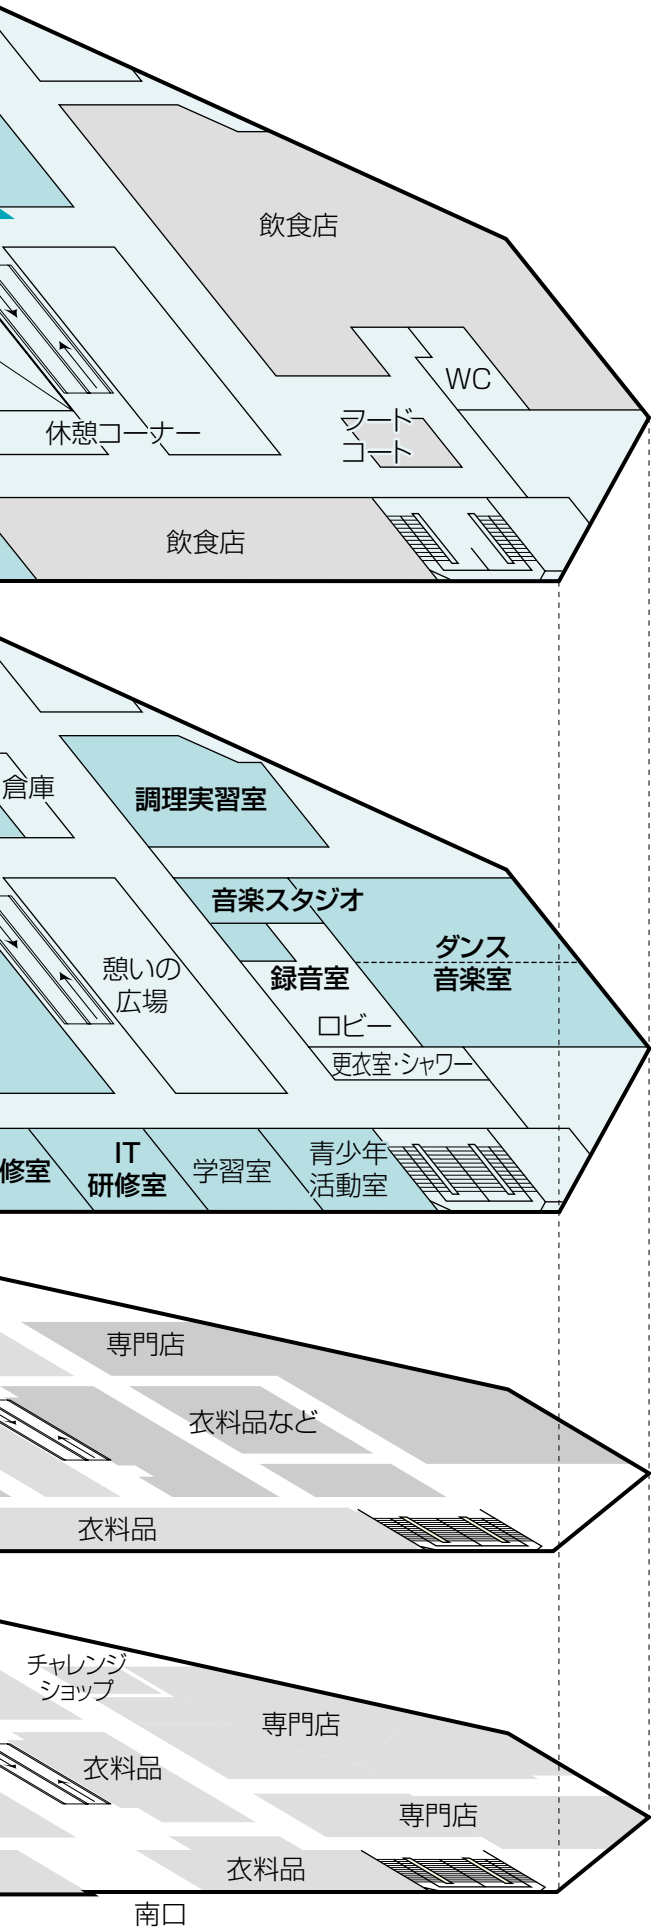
飲食店

WC

休憩コーナー

フード
コート

飲食店

倉庫

調理実習室

音楽スタジオ

ダンス
音楽室

憩いの
広場

録音室

ロビー

更衣室・シャワー

修室

IT
研修室

学習室

青少年
活動室

専門店

衣料品など

衣料品

チャレンジ
ショップ

専門店

衣料品

専門店

衣料品

南口